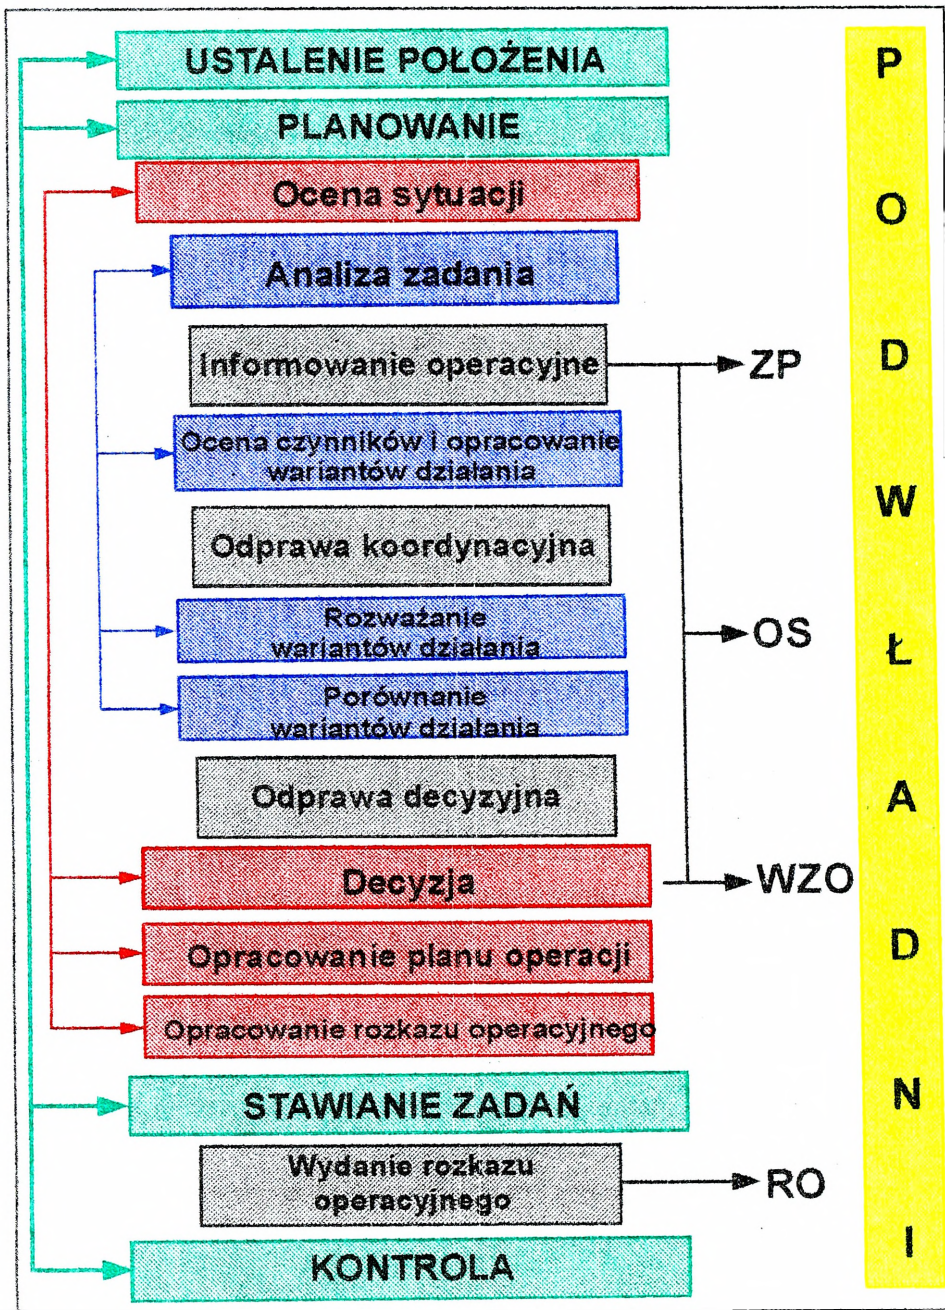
USTALENIE POŁOŻENIA

PLANOWANIE

Ocena sytuacji

Analiza zadania

Informowanie operacyjne

ZP

Ocena czynników i opracowanie wariantów działania

Odprawa koordynacyjna

Rozważanie wariantów działania

OS

Porównanie wariantów działania

Odprawa decyzyjna

Decyzja

WZO

Opracowanie planu operacji

Opracowanie rozkazu operacyjnego

STAWIANIE ZADAŃ

Wydanie rozkazu operacyjnego

RO

KONTROLA

P O D W Ł A D N I